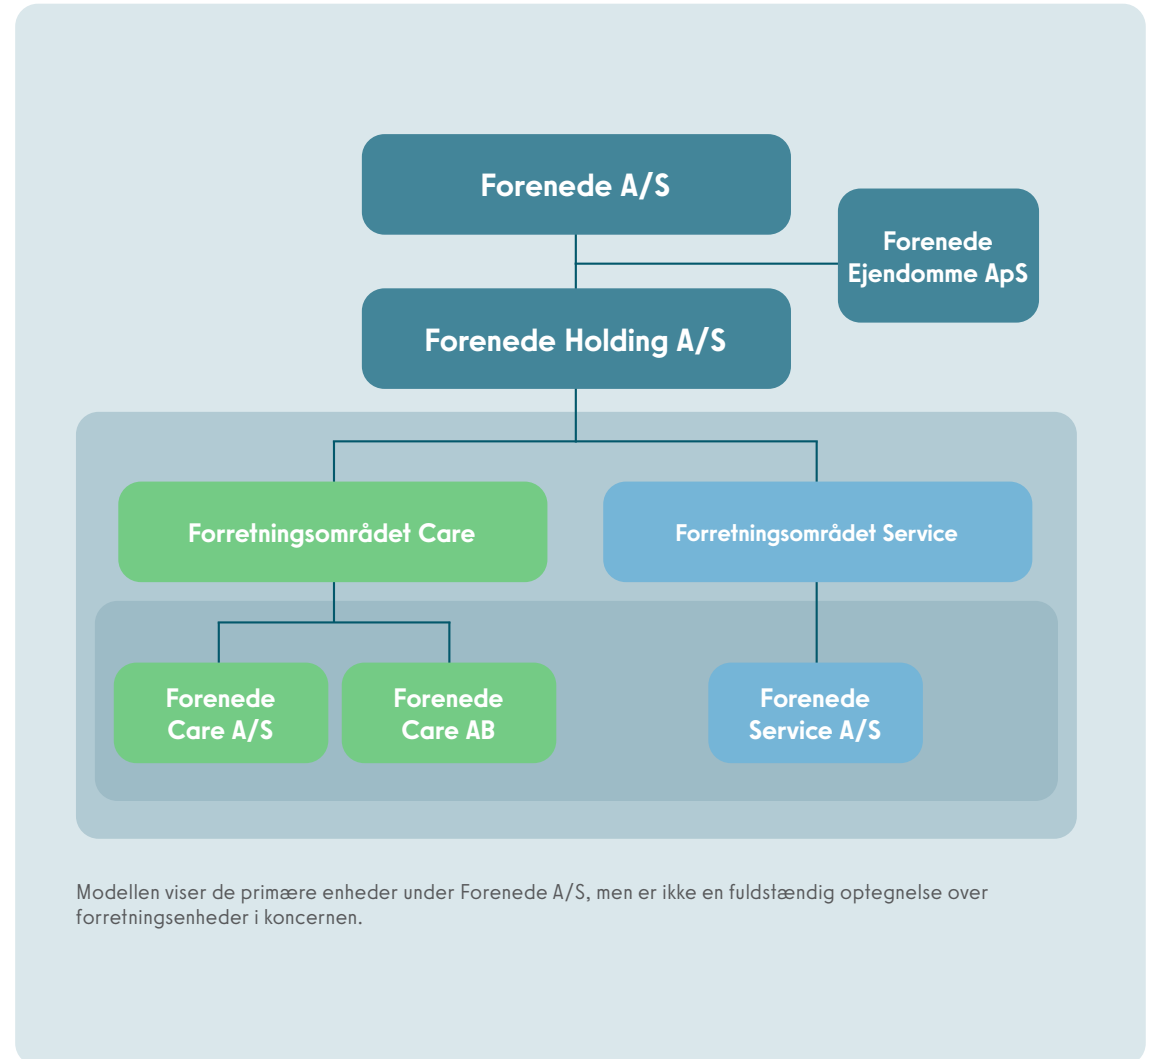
Forenede A/S

Forenede Ejendomme ApS

Forenede Holding A/S

Forretningsområdet Care

Forretningsområdet Service

Forenede Care A/S

Forenede Care AB

Forenede Service A/S

Modellen viser de primære enheder under Forenede A/S, men er ikke en fuldstændig optegnelse over forretningsenheder i koncernen.